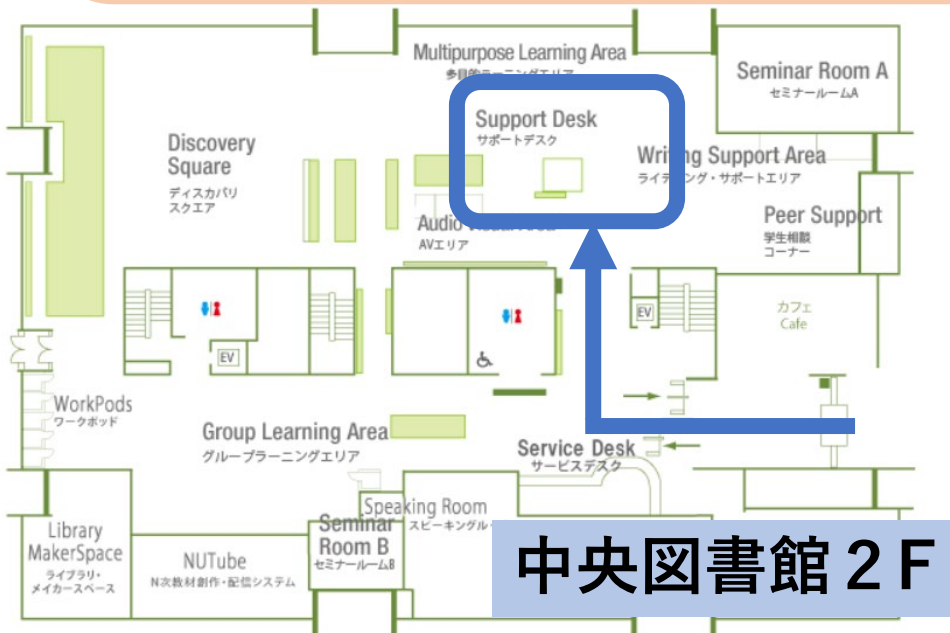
Multipurpose Learning Area
多目的ラーニングエリア

Seminar Room A
セミナールームA

Support Desk
サポートデスク

Discovery Square
ディスカバリスクエア

Writing Support Area
ライティング・サポートエリア

Peer Support
学生相談コーナー

Audio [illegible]
AVエリア

EV

カフェ
Cafe

EV

WorkPods
ワークポッド

Group Learning Area
グループラーニングエリア

Service Desk
サービスデスク

Speaking Room
スピーキングル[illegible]

Seminar Room B
セミナールームB

Library MakerSpace
ライブラリ・メイカースペース

NUTube
N次教材創作・配信システム

中央図書館２F